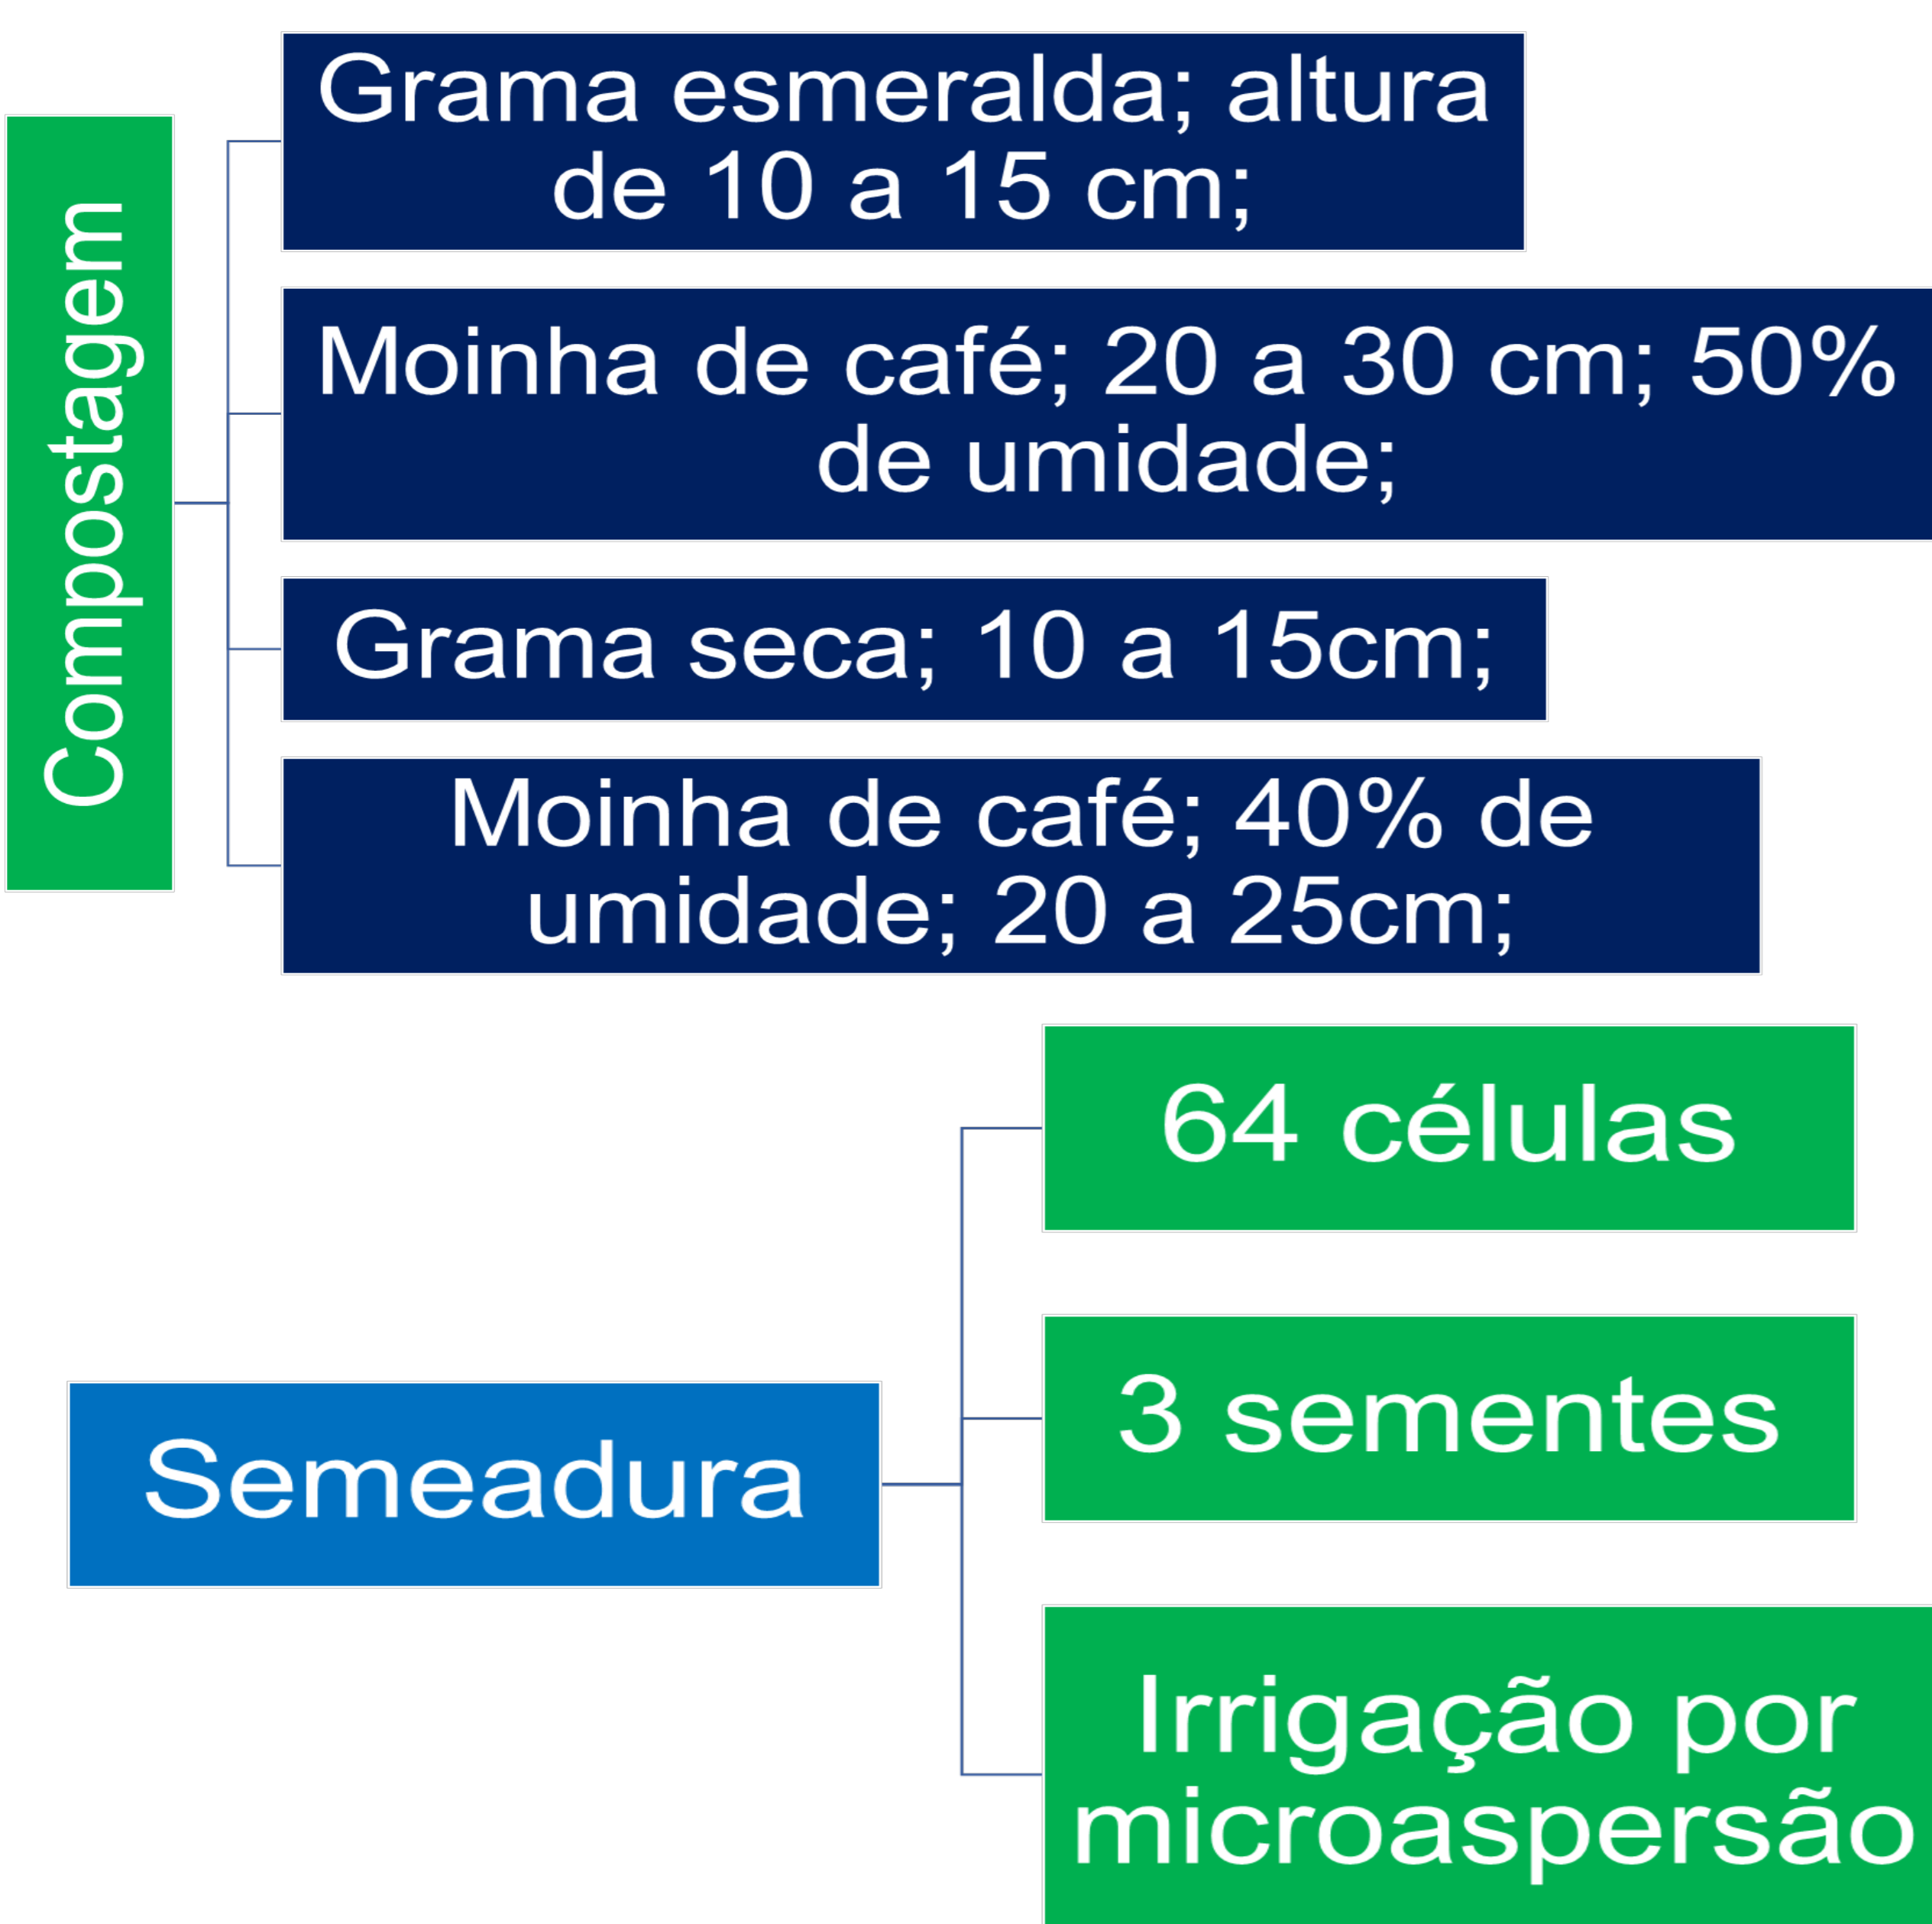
Compostagem

Grama esmeralda; altura de 10 a 15 cm;

Moinha de café; 20 a 30 cm; 50% de umidade;

Grama seca; 10 a 15cm;

Moinha de café; 40% de umidade; 20 a 25cm;

Semeadura

64 células

3 sementes

Irrigação por microaspersão